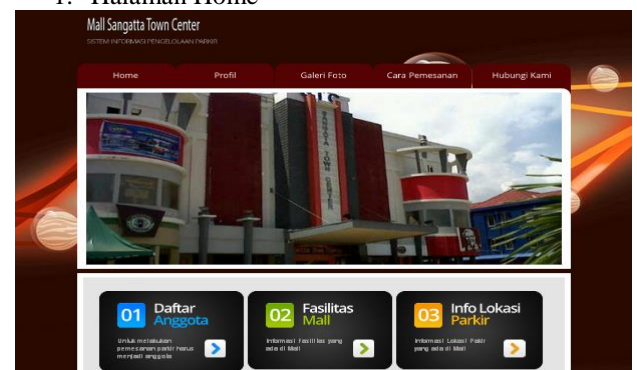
1. Halaman Home

Mall Sangatta Town Center
SISTEM INFORMASI PENGELOLAAN PARKIR

Home
Profil
Galeri Foto
Cara Pemesanan
Hubungi Kami

SANGATTA TOWN CENTER

01 Daftar Anggota
Untuk melakukan pemesanan parkir harus menjadi anggota

02 Fasilitas Mall
Informasi fasilitas yang ada di Mall

03 Info Lokasi Parkir
Informasi Lokasi Parkir yang ada di Mall